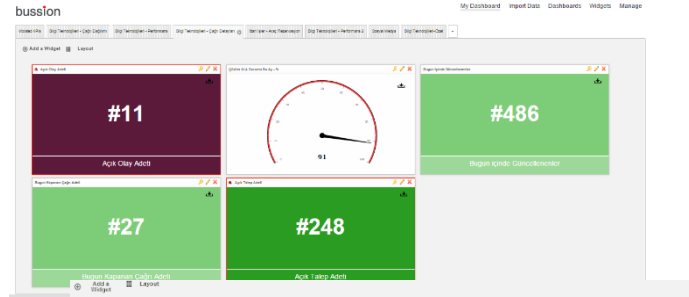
bussion

My Dashboard Import Data Dashboards Widgets Manage

Add a Widget Layout

Açık Olay Adedi

#11

Açık Olay Adedi

91

Bugün İçinde Güncellenenler

#486

Bugün İçinde Güncellenenler

Bugün Kapanan Çağrı Adedi

#27

Bugün Kapanan Çağrı Adedi

Açık Talep Adedi

#248

Açık Talep Adedi

Add a Widget Layout